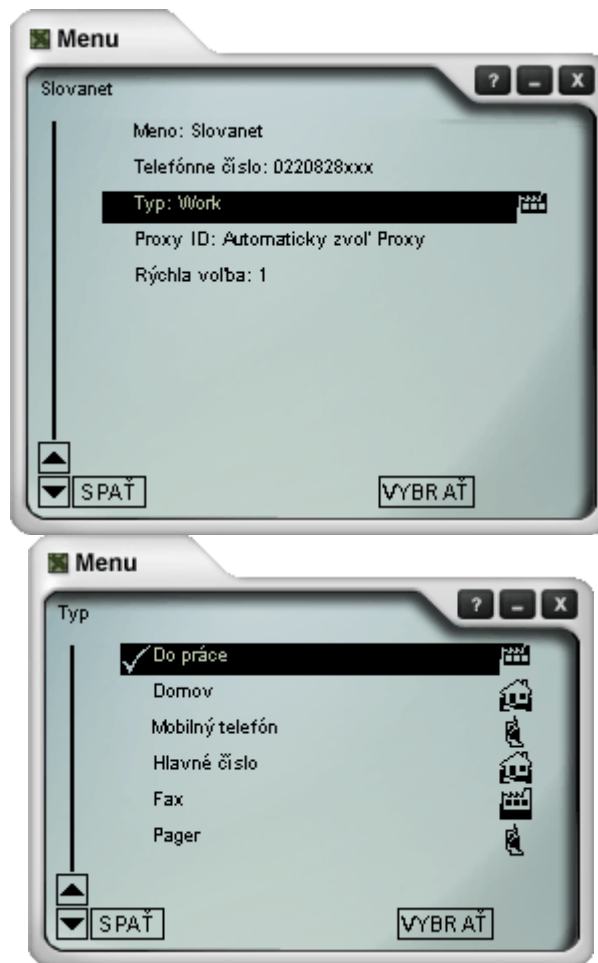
Menu

Slovanet

? _ X

Meno: Slovanet

Telefónne číslo: 0220828xxx

Typ: Work

Proxy ID: Automaticky zvoľ Proxy

Rýchla voľba: 1

SPAŤ

VYBRAŤ

Menu

Typ

? _ X

✓ Do práce

Domov

Mobilný telefón

Hlavné číslo

Fax

Pager

SPAŤ

VYBRAŤ